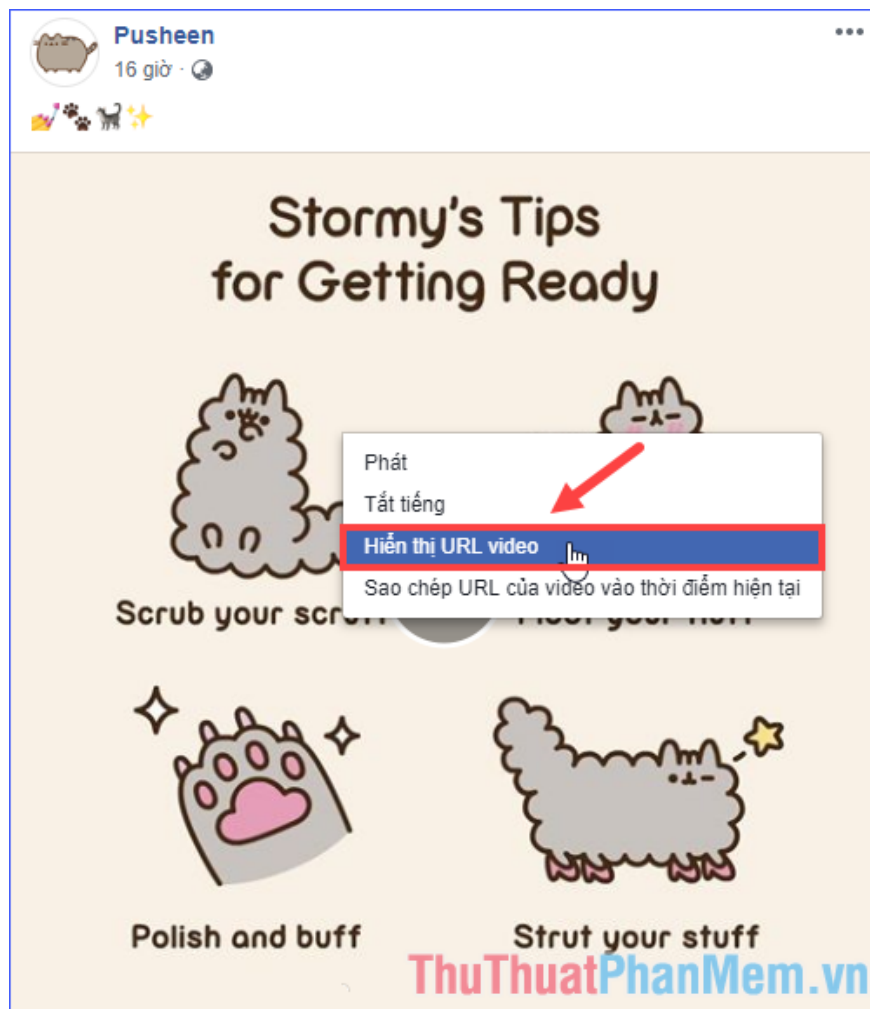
Pusheen
16 giờ ·

💅🐾🐈✨

Stormy's Tips
for Getting Ready

Phát
Tắt tiếng
Hiển thị URL video
Sao chép URL của video vào thời điểm hiện tại

Scrub your scr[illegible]

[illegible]

Polish and buff

Strut your stuff

ThuThuatPhanMem.vn